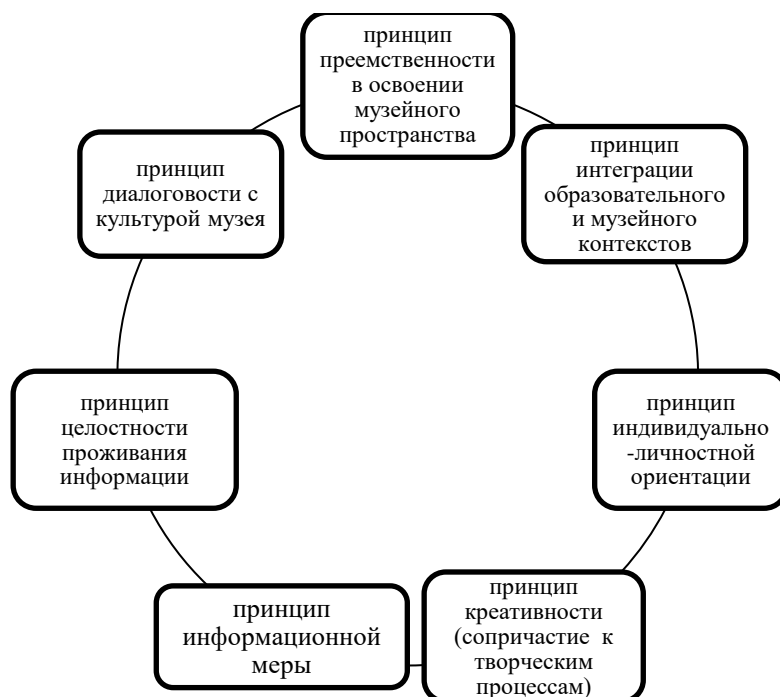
принцип преемственности в освоении музейного пространства

принцип интеграции образовательного и музейного контекстов

принцип индивидуально -личностной ориентации

принцип креативности (сопричастие к творческим процессам)

принцип информационной меры

принцип целостности проживания информации

принцип диалоговости с культурой музея